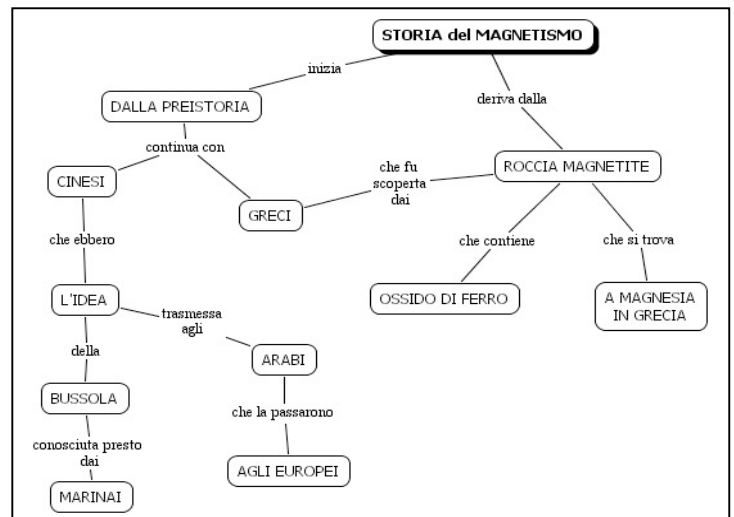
STORIA del MAGNETISMO

inizia

DALLA PREISTORIA

deriva dalla

continua con

CINESI

GRECI

che fu scoperta dai

ROCCIA MAGNETITE

che ebbero

che contiene

che si trova

L'IDEA

OSSIDO DI FERRO

A MAGNESIA IN GRECIA

trasmessa agli

della

ARABI

BUSSOLA

che la passarono

conosciuta presto dai

AGLI EUROPEI

MARINAI